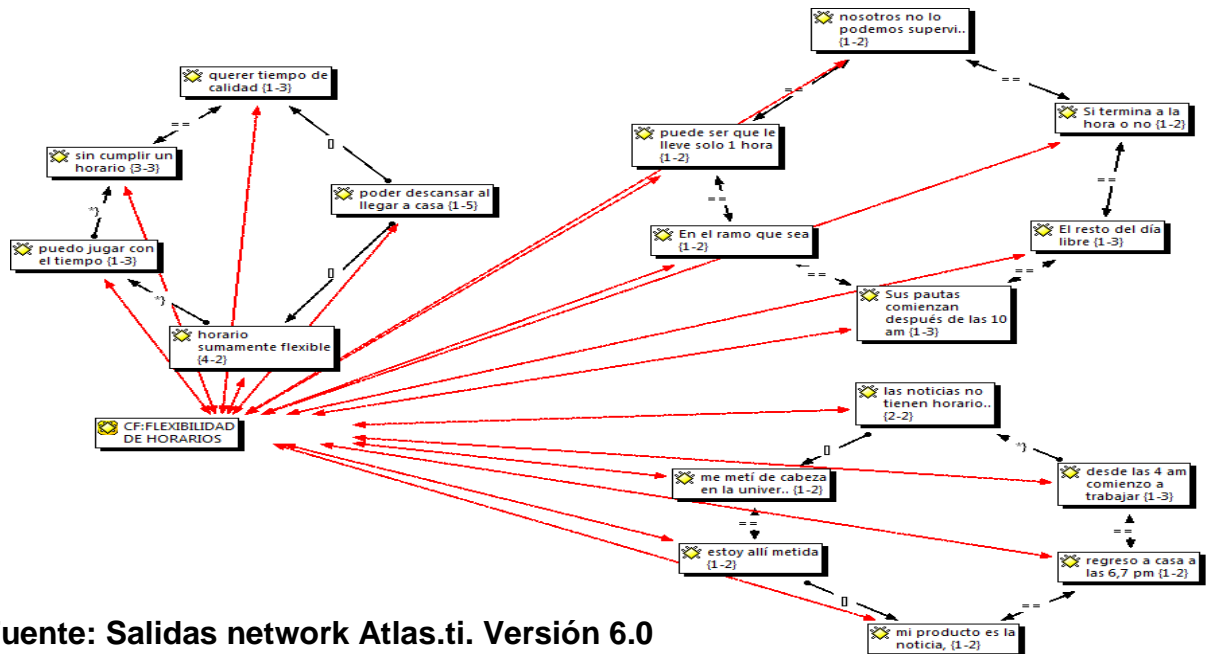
nosotros no lo podemos supervi.. {1-2}

querer tiempo de calidad {1-3}

==

==

Si termina a la hora o no {1-2}

puede ser que le lleve solo 1 hora {1-2}

[]

sin cumplir un horario {3-3}

==

poder descansar al llegar a casa {1-5}

*}

==

==

En el ramo que sea {1-2}

El resto del día libre {1-3}

puedo jugar con el tiempo {1-3}

[]

==

==

*}

Sus pautas comienzan después de las 10 am {1-3}

horario sumamente flexible {4-2}

CF:FLEXIBILIDAD DE HORARIOS

las noticias no tienen horario.. {2-2}

[]

*}

desde las 4 am comienzo a trabajar {1-3}

me metí de cabeza en la univer.. {1-2}

==

==

estoy allí metida {1-2}

regreso a casa a las 6,7 pm {1-2}

[]

==

uente: Salidas network Atlas.ti. Versión 6.0

mi producto es la noticia, {1-2}